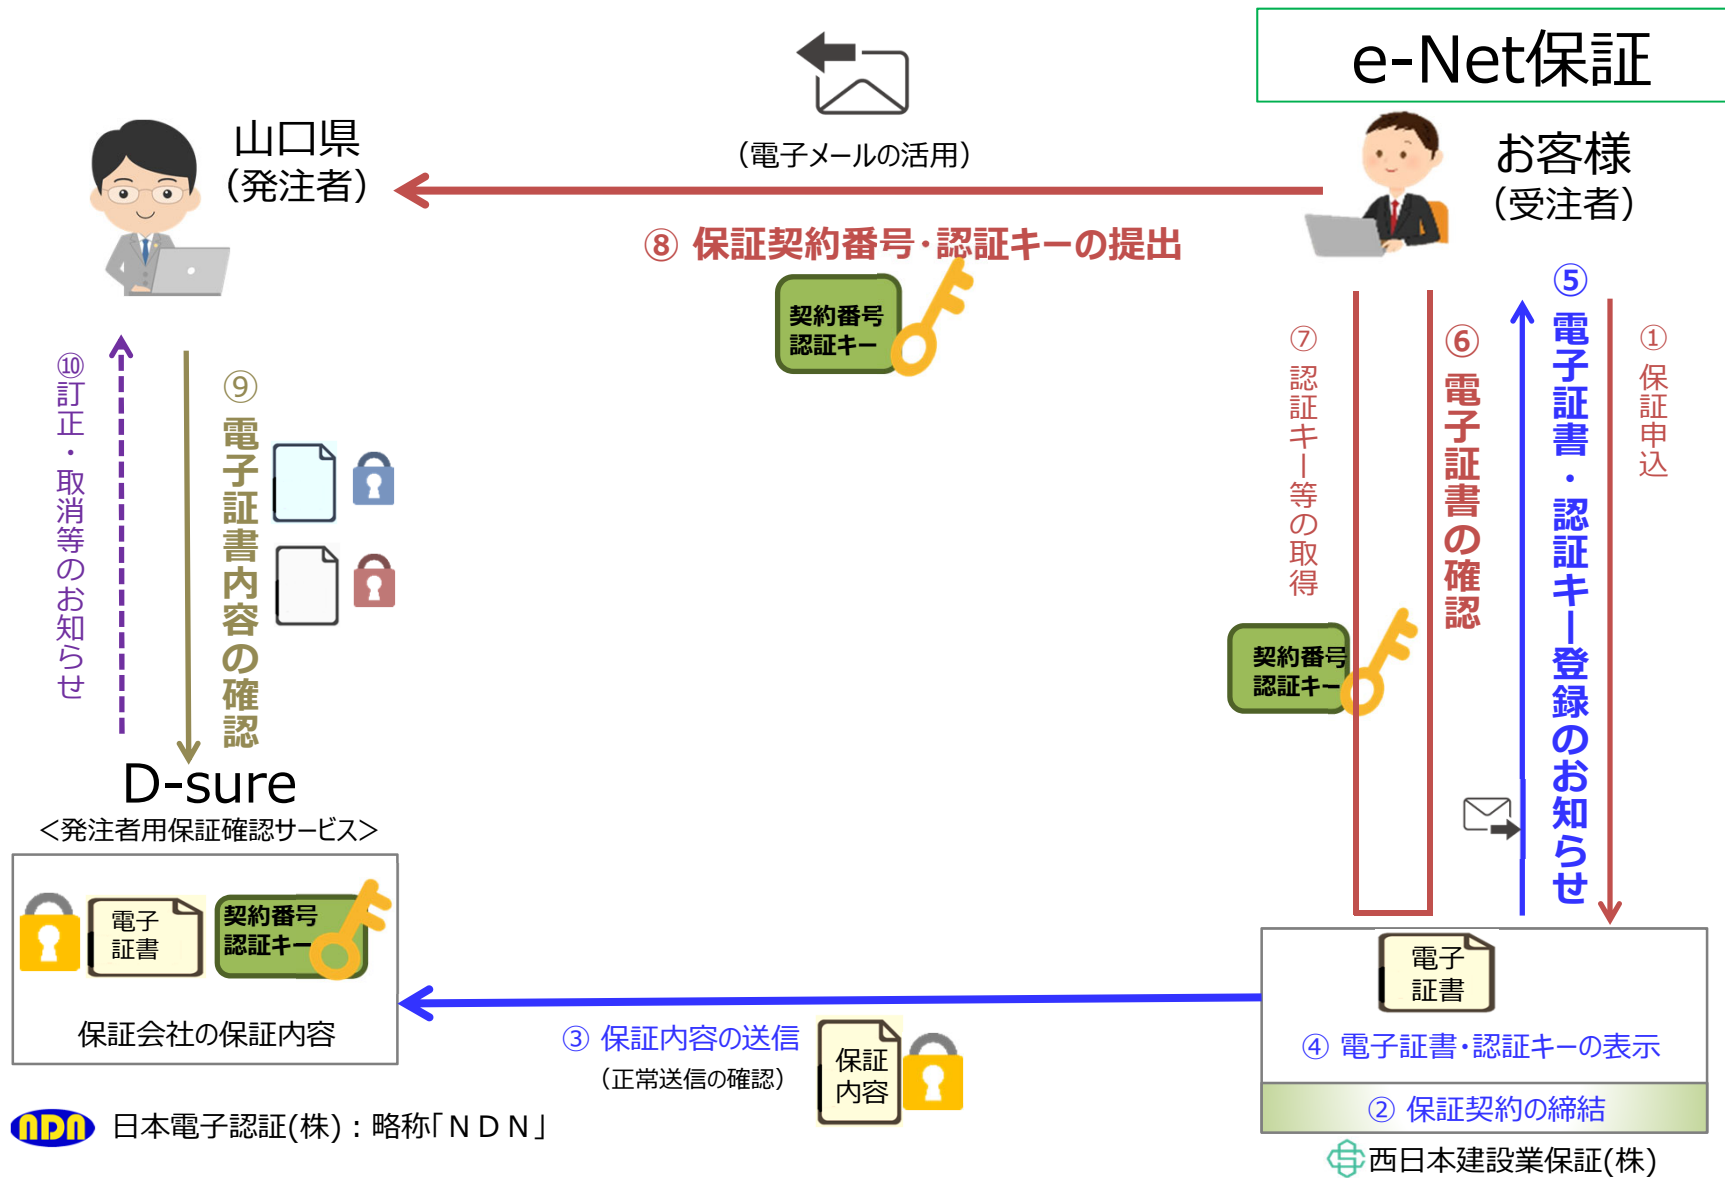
e-Net保証

山口県
（発注者）

（電子メールの活用）

お客様
（受注者）

⑧ 保証契約番号・認証キーの提出

契約番号
認証キー

⑩訂正・取消等のお知らせ

⑨電子証書内容の確認

⑦認証キー等の取得

⑥電子証書の確認

⑤電子証書・認証キー登録のお知らせ

①保証申込

契約番号
認証キー

D-sure
＜発注者用保証確認サービス＞

電子
証書

契約番号
認証キー

保証会社の保証内容

③ 保証内容の送信
（正常送信の確認）

保証
内容

電子
証書

④ 電子証書・認証キーの表示

② 保証契約の締結

西日本建設業保証(株)

NDN 日本電子認証(株)：略称「ＮＤＮ」